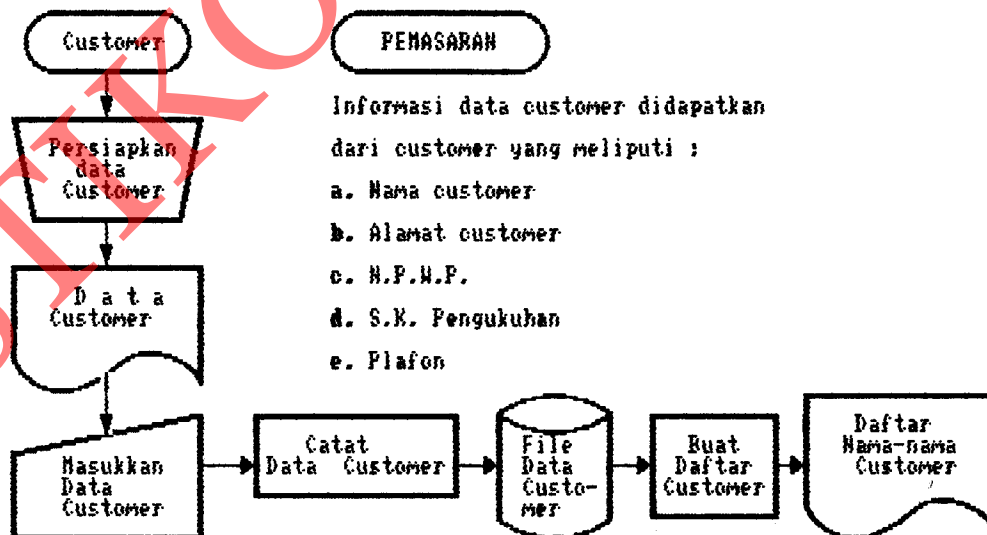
Customer

PEMASARAN

Informasi data customer didapatkan dari customer yang meliputi :

a. Nama customer

b. Alamat customer

c. N.P.W.P.

d. S.K. Pengukuhan

e. Plafon

Persiapkan data Customer

D a t a Customer

Masukkan Data Customer

Catat Data Customer

File Data Customer

Buat Daftar Customer

Daftar Nama-nama Customer